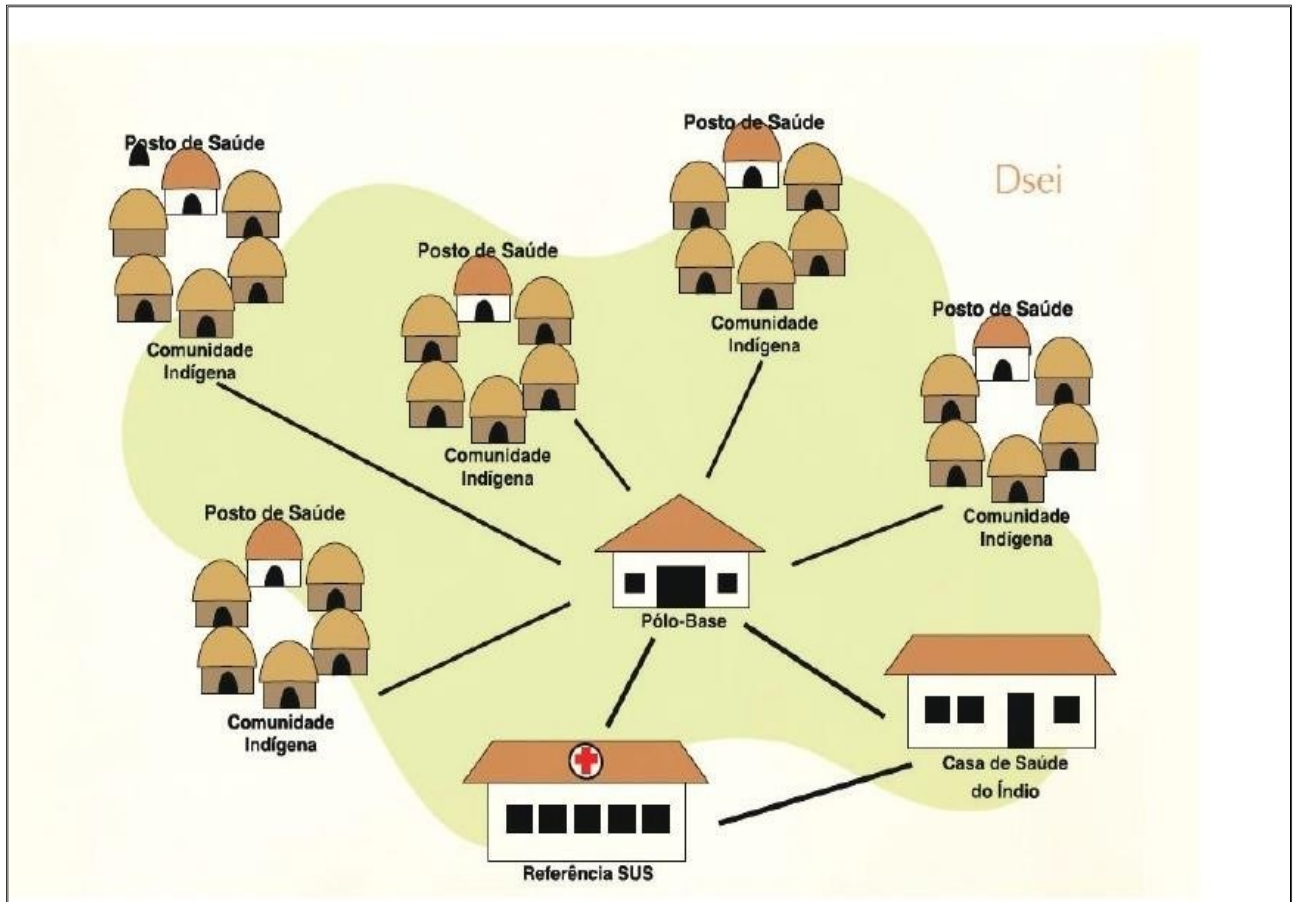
Posto de Saúde

Comunidade Indígena

Posto de Saúde

Comunidade Indígena

Posto de Saúde

Comunidade Indígena

Dsei

Posto de Saúde

Comunidade Indígena

Posto de Saúde

Comunidade Indígena

Pólo-Base

Casa de Saúde do Índio

Referência SUS